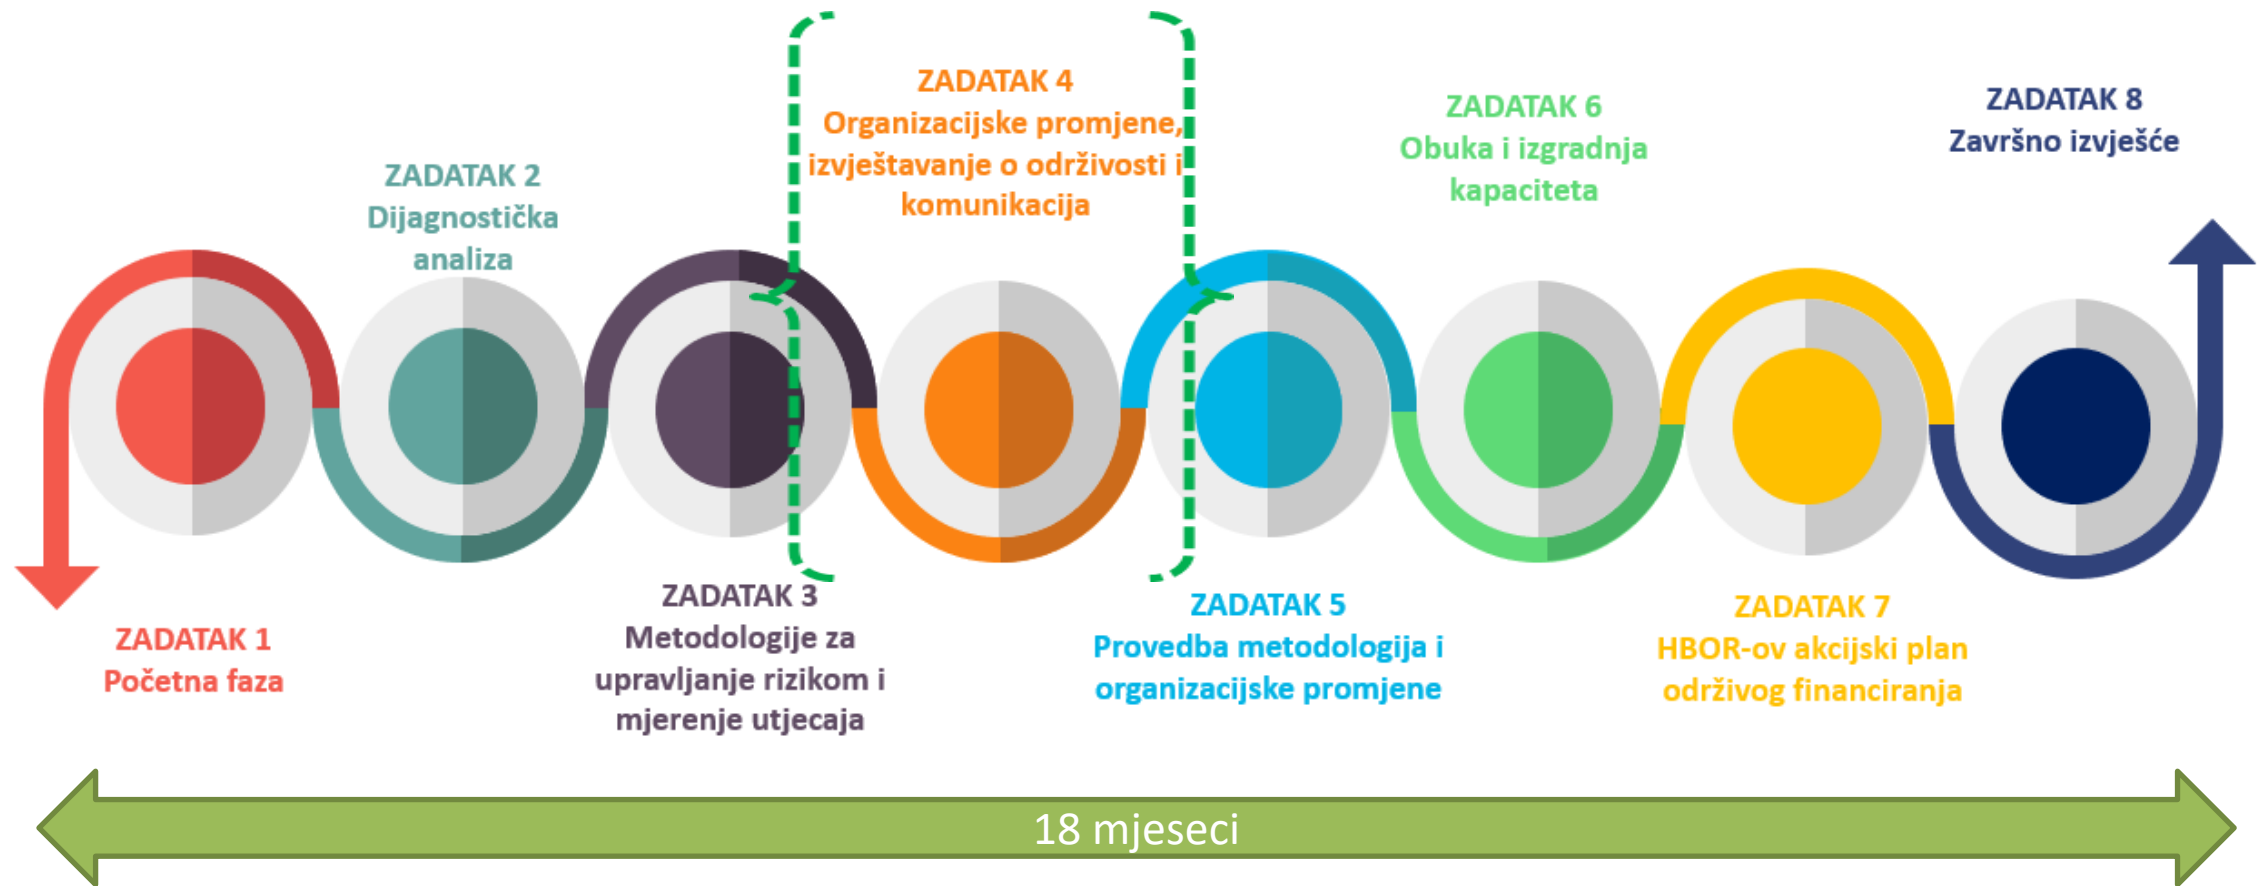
ZADATAK 4
Organizacijske promjene, izvještavanje o održivosti i komunikacija

ZADATAK 2
Dijagnostička analiza

ZADATAK 6
Obuka i izgradnja kapaciteta

ZADATAK 8
Završno izvješće

ZADATAK 1
Početna faza

ZADATAK 3
Metodologije za upravljanje rizikom i mjerenje utjecaja

ZADATAK 5
Provedba metodologija i organizacijske promjene

ZADATAK 7
HBOR-ov akcijski plan održivog financiranja

18 mjeseci